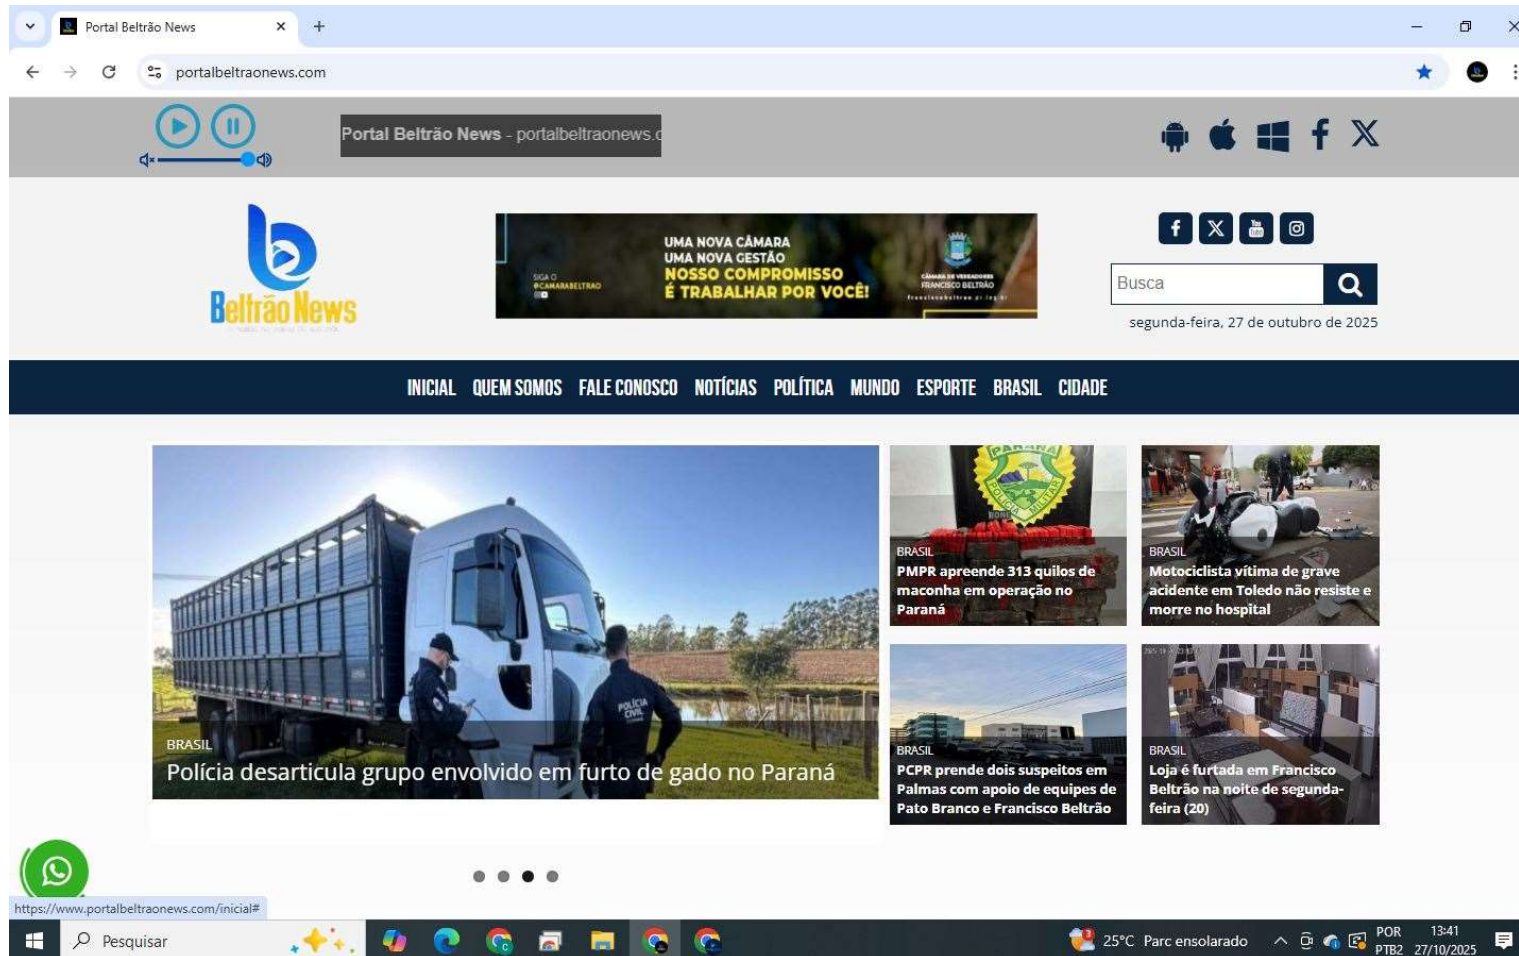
Portal Beltrão News
portalbeltraonews.com

Portal Beltrão News - portalbeltraonews.c

Beltrão News

SIGA O @CAMARABELTRAO
UMA NOVA CÂMARA
UMA NOVA GESTÃO
NOSSO COMPROMISSO
É TRABALHAR POR VOCÊ!
CÂMARA DE VEREADORES FRANCISCO BELTRÃO

Busca
segunda-feira, 27 de outubro de 2025

INICIAL QUEM SOMOS FALE CONOSCO NOTÍCIAS POLÍTICA MUNDO ESPORTE BRASIL CIDADE

BRASIL
Polícia desarticula grupo envolvido em furto de gado no Paraná

BRASIL
PMPR apreende 313 quilos de maconha em operação no Paraná

BRASIL
Motociclista vítima de grave acidente em Toledo não resiste e morre no hospital

BRASIL
PCPR prende dois suspeitos em Palmas com apoio de equipes de Pato Branco e Francisco Beltrão

BRASIL
Loja é furtada em Francisco Beltrão na noite de segunda-feira (20)

https://www.portalbeltraonews.com/inicial#

Pesquisar
25°C Parc ensolarado
POR PTB2
13:41 27/10/2025